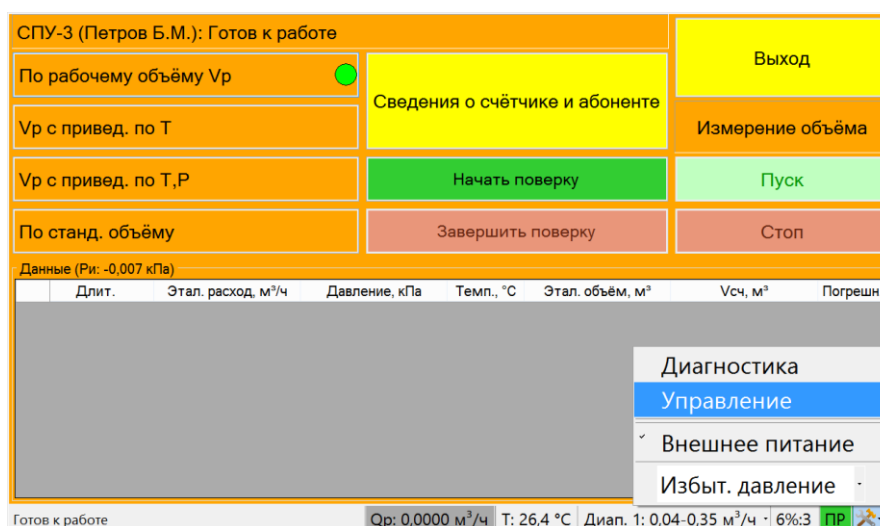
СПУ-3 (Петров Б.М.): Готов к работе

По рабочему объёму Vр

Vр с привед. по Т

Vр с привед. по Т,Р

По станд. объёму

Сведения о счётчике и абоненте

Начать поверку

Завершить поверку

Выход

Измерение объёма

Пуск

Стоп

Данные (Ри: -0,007 кПа)

| | Длит. | Этал. расход, м³/ч | Давление, кПа | Темп., °С | Этал. объём, м³ | Vсч, м³ | Погрешн |
|---|---|---|---|---|---|---|---|

Диагностика
Управление
Внешнее питание
Избыт. давление

Готов к работе | Qр: 0,0000 м³/ч | Т: 26,4 °С | Диап. 1: 0,04-0,35 м³/ч | 6%:3 | ПР